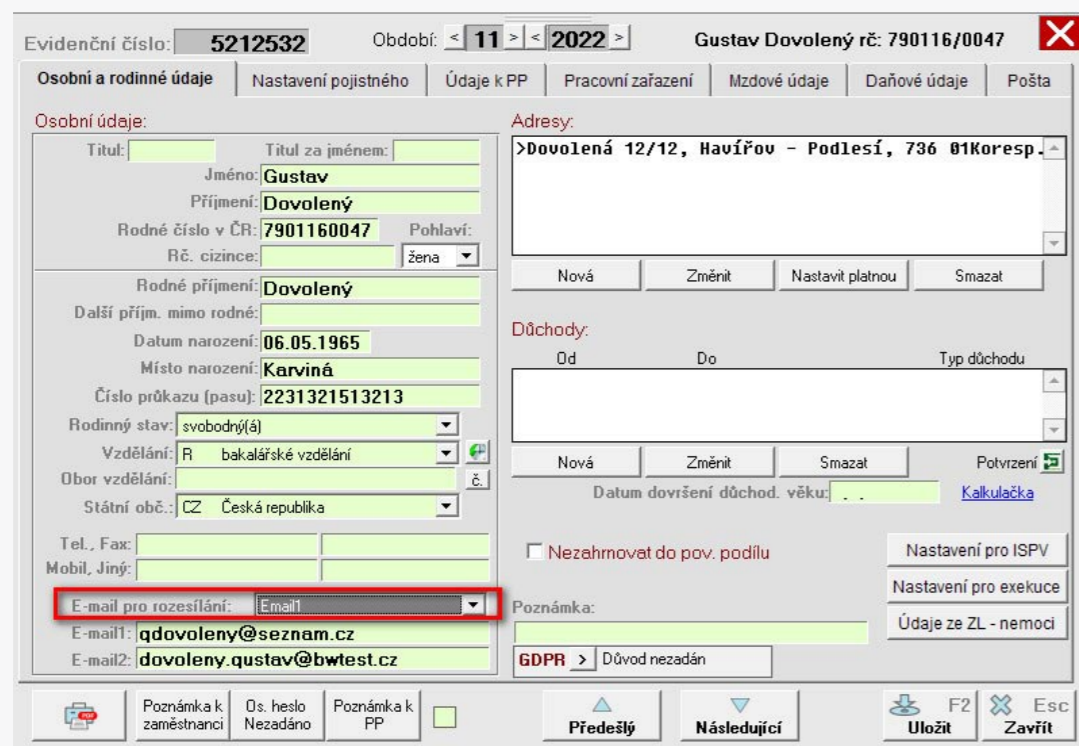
Evidenční číslo: 5212532 Období: < 11 > < 2022 > Gustav Dovolený rč: 790116/0047 X

Osobní a rodinné údaje | Nastavení pojistného | Údaje k PP | Pracovní zařazení | Mzdové údaje | Daňové údaje | Pošta

Osobní údaje:

Titul: Titul za jménem:
Jméno: Gustav
Příjmení: Dovolený
Rodné číslo v ČR: 7901160047 Pohlaví:
Rč. cizince: žena
Rodné příjmení: Dovolený
Další příjm. mimo rodné:
Datum narození: 06.05.1965
Místo narození: Karviná
Číslo průkazu (pasu): 2231321513213
Rodinný stav: svobodný(á)
Vzdělání: R bakalářské vzdělání
Obor vzdělání: č.
Státní obč.: CZ Česká republika
Tel., Fax:
Mobil, Jiný:
E-mail pro rozesílání: Email1
E-mail1: gdovoleny@seznam.cz
E-mail2: dovoleny.gustav@bwtest.cz

Adresy:
>Dovolená 12/12, Havířov - Podlesí, 736 01Koresp.

Nová | Změnit | Nastavit platnou | Smazat

Důchody:
Od | Do | Typ důchodu

Nová | Změnit | Smazat | Potvrzení

Datum dovršení důchod. věku: . . Kalkulačka

Nezahrnovat do pov. podílu

Nastavení pro ISPV
Nastavení pro exekuce
Údaje ze ZL - nemoci

Poznámka:

GDPR > Důvod nezadán

Poznámka k zaměstnanci | Os. heslo Nezadáno | Poznámka k PP | Předešlý | Následující | F2 Uložit | Esc Zavřít